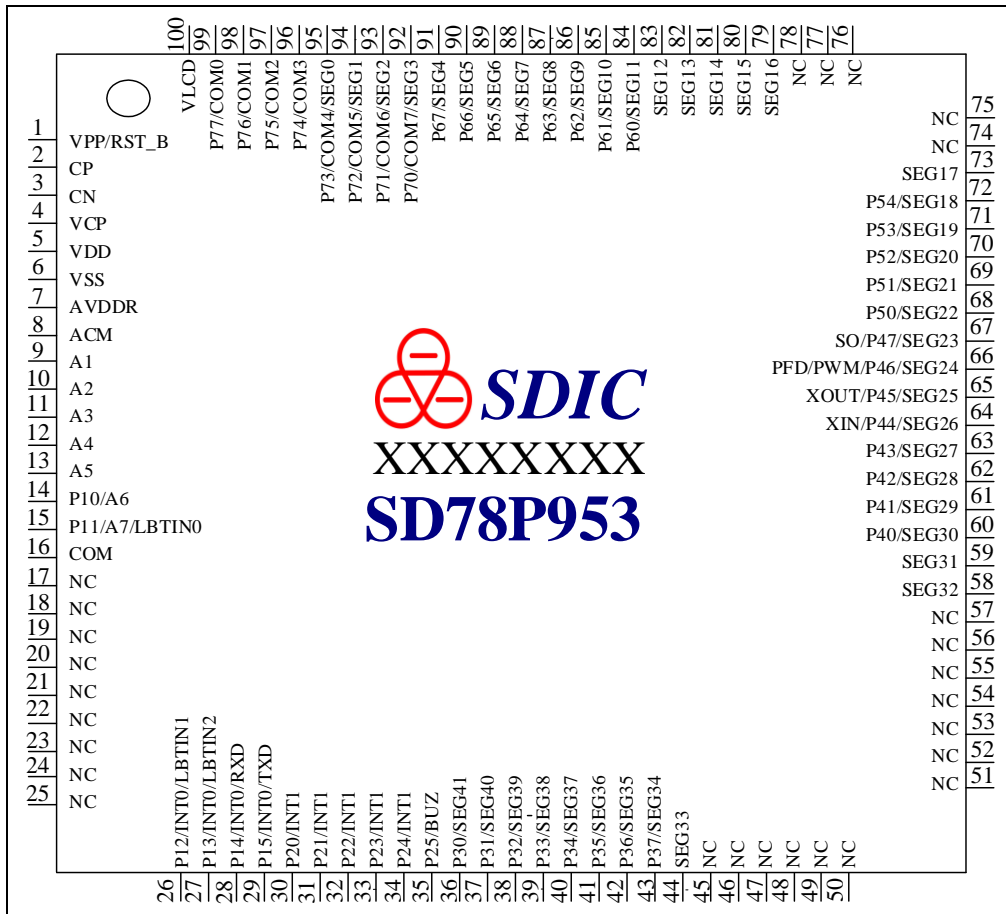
100 VLCD
99 P77/COM0
98 P76/COM1
97 P75/COM2
96 P74/COM3
95 P73/COM4/SEG0
94 P72/COM5/SEG1
93 P71/COM6/SEG2
92 P70/COM7/SEG3
91 P67/SEG4
90 P66/SEG5
89 P65/SEG6
88 P64/SEG7
87 P63/SEG8
86 P62/SEG9
85 P61/SEG10
84 P60/SEG11
83 SEG12
82 SEG13
81 SEG14
80 SEG15
79 SEG16
78 NC
77 NC
76 NC

1 VPP/RST_B
2 CP
3 CN
4 VCP
5 VDD
6 VSS
7 AVDDR
8 ACM
9 A1
10 A2
11 A3
12 A4
13 A5
14 P10/A6
15 P11/A7/LBTIN0
16 COM
17 NC
18 NC
19 NC
20 NC
21 NC
22 NC
23 NC
24 NC
25 NC

SDIC
XXXXXXXX
SD78P953

NC 75
NC 74
SEG17 73
P54/SEG18 72
P53/SEG19 71
P52/SEG20 70
P51/SEG21 69
P50/SEG22 68
SO/P47/SEG23 67
PFD/PWM/P46/SEG24 66
XOUT/P45/SEG25 65
XIN/P44/SEG26 64
P43/SEG27 63
P42/SEG28 62
P41/SEG29 61
P40/SEG30 60
SEG31 59
SEG32 58
NC 57
NC 56
NC 55
NC 54
NC 53
NC 52
NC 51

26 P12/INT0/LBTIN1
27 P13/INT0/LBTIN2
28 P14/INT0/RXD
29 P15/INT0/TXD
30 P20/INT1
31 P21/INT1
32 P22/INT1
33 P23/INT1
34 P24/INT1
35 P25/BUZ
36 P30/SEG41
37 P31/SEG40
38 P32/SEG39
39 P33/SEG38
40 P34/SEG37
41 P35/SEG36
42 P36/SEG35
43 P37/SEG34
44 SEG33
45 NC
46 NC
47 NC
48 NC
49 NC
50 NC